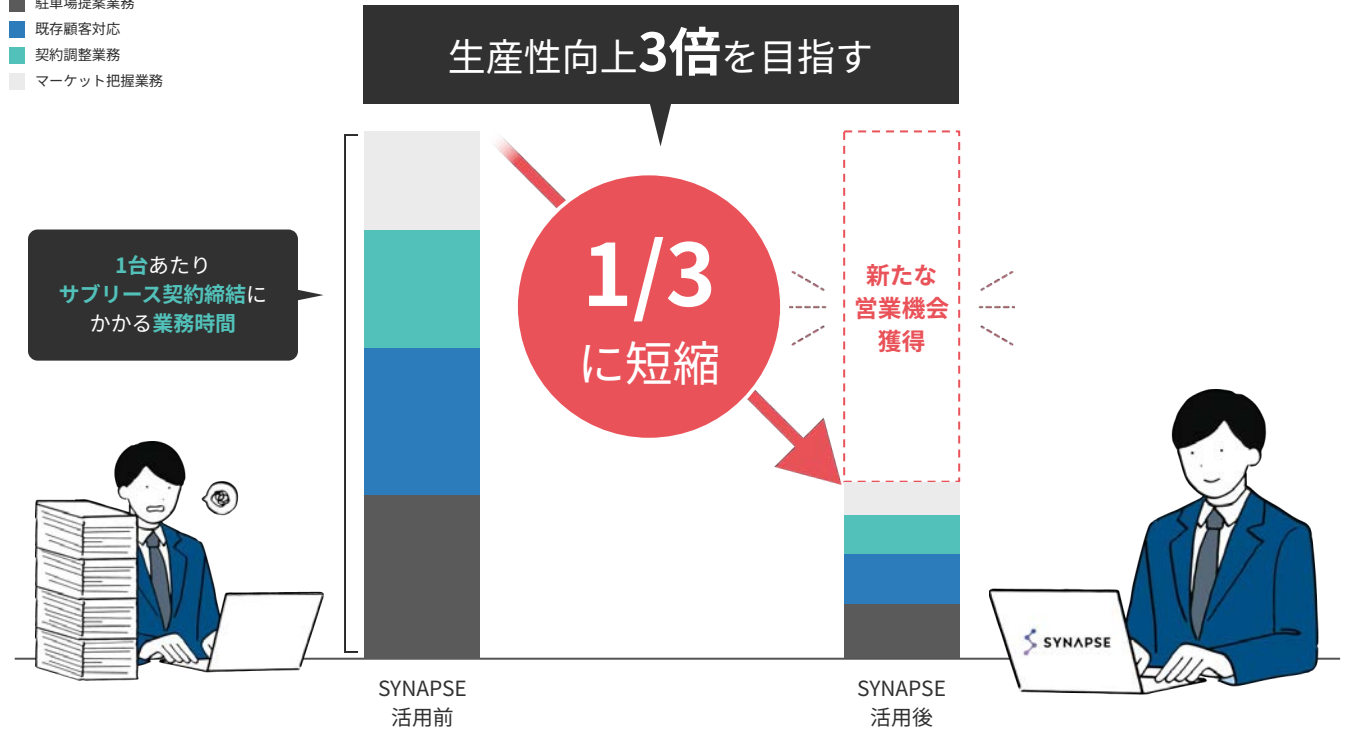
駐車場提案業務
既存顧客対応
契約調整業務
マーケット把握業務

生産性向上3倍を目指す

1台あたり
サブリース契約締結に
かかる業務時間

1/3
に短縮

新たな
営業機会
獲得

SYNAPSE

SYNAPSE
活用前

SYNAPSE
活用後